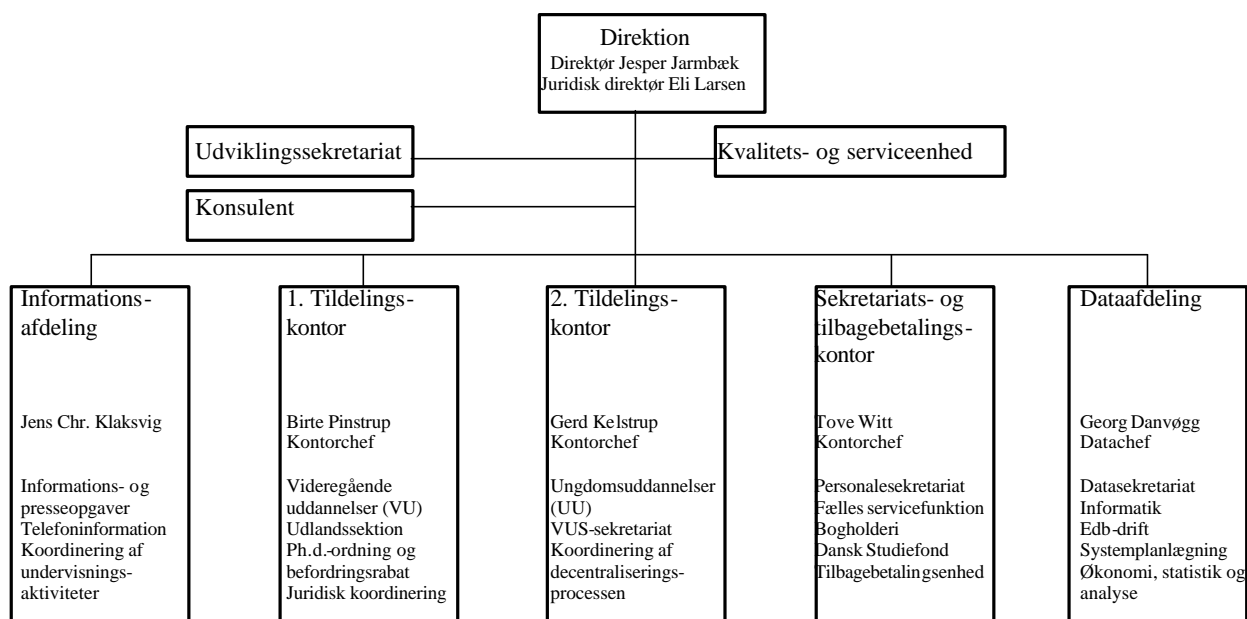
Direktion
Direktør Jesper Jarmbæk
Juridisk direktør Eli Larsen

Udviklingssekretariat

Kvalitets- og serviceenhed

Konsulent

Informationsafdeling

Jens Chr. Klaksvig

Informations- og presseopgaver
Telefoninformation
Koordinering af undervisningsaktiviteter

1. Tildelingskontor

Birte Pinstrup
Kontorchef

Videregående uddannelser (VU)
Udlandssektion
Ph.d.-ordning og befordringsrabat
Juridisk koordinering

2. Tildelingskontor

Gerd Kelstrup
Kontorchef

Ungdomsuddannelser (UU)
VUS-sekretariat
Koordinering af decentraliseringsprocessen

Sekretariats- og tilbagebetalingskontor

Tove Witt
Kontorchef

Personalesekretariat
Fælles servicefunktion
Bogholderi
Dansk Studiefond
Tilbagebetalingsenhed

Dataafdeling

Georg Danvøgg
Datachef

Datasekretariat
Informatik
Edb-drift
Systemplanlægning
Økonomi, statistik og analyse